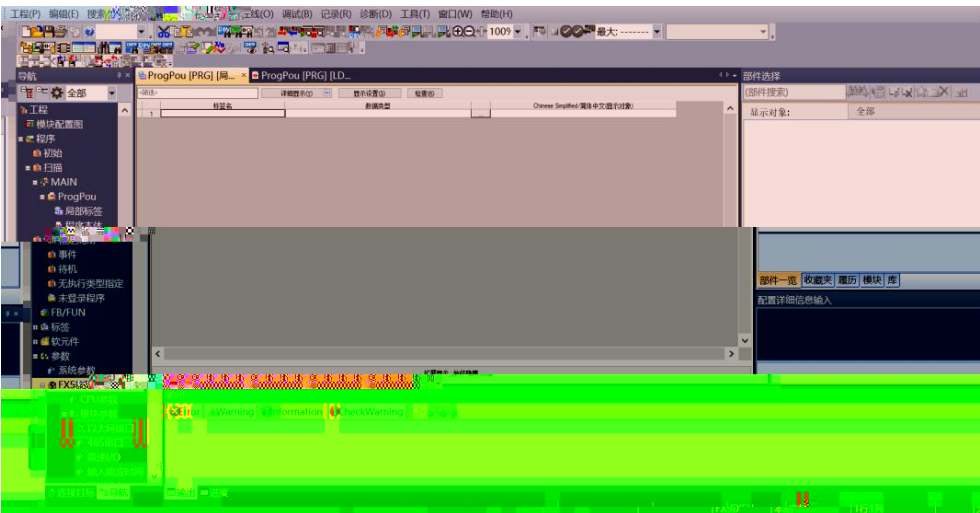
工程(P) 编辑(E) 搜索 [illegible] 在线(O) 调试(B) 记录(R) 诊断(D) 工具(T) 窗口(W) 帮助(H)

100%

最大: --------

导航

全部

工程

模块配置图

程序

初始

扫描

MAIN

ProgPou

局部标签

程序本体

事件

待机

无执行类型指定

未登录程序

FB/FUN

标签

软元件

参数

系统参数

FX5U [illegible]

CPU参数

模块参数

以太网端口

485串口

高速I/O

输入响应时间

ProgPou [PRG] [局...

ProgPou [PRG] [LD...

<筛选>

详细显示(I)

显示设置(I)

检查(K)

标签名

数据类型

Chinese Simplified/简体中文(显示对象)

1

...

Error

Warning

Information

CheckWarning

部件选择

(部件搜索)

显示对象:

全部

部件一览

收藏夹

履历

模块

库

配置详细信息输入

连接目标

输出

进度